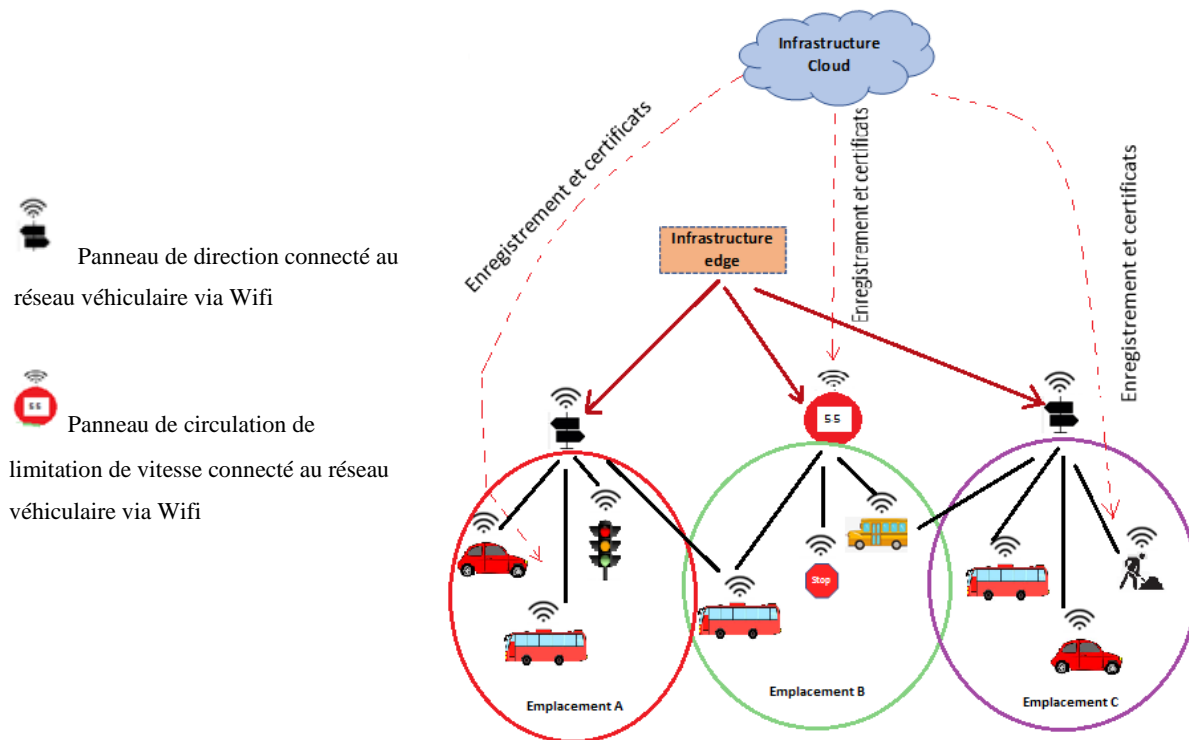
Panneau de direction connecté au réseau véhiculaire via Wifi

55 Panneau de circulation de limitation de vitesse connecté au réseau véhiculaire via Wifi

Infrastructure Cloud

Enregistrement et certificats

Enregistrement et certificats

Enregistrement et certificats

Infrastructure edge

55

Stop

Emplacement A

Emplacement B

Emplacement C